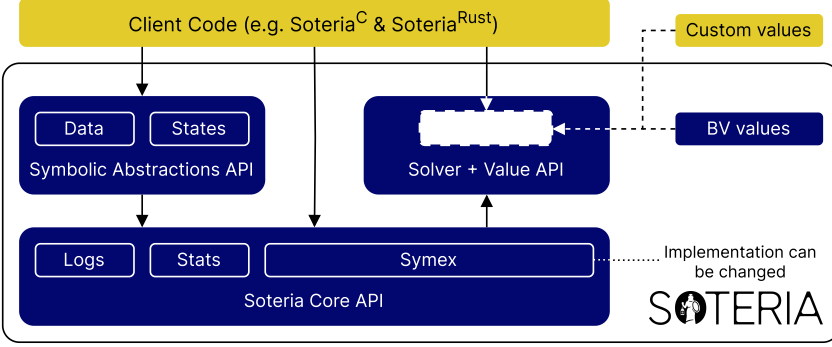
Client Code (e.g. Soteria$^{C}$ & Soteria$^{Rust}$)

Custom values

Data

States

Symbolic Abstractions API

Solver + Value API

BV values

Logs

Stats

Symex

Implementation can be changed

Soteria Core API

SOTERIA